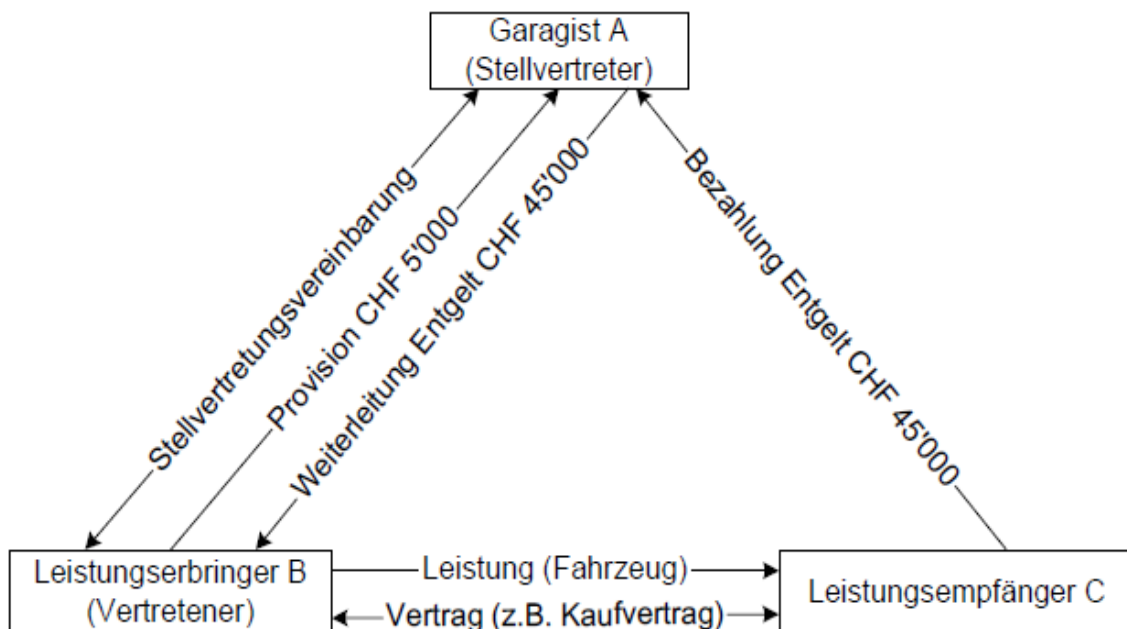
Garagist A
(Stellvertreter)

Stellvertretungsvereinbarung

Provision CHF 5'000

Weiterleitung Entgelt CHF 45'000

Bezahlung Entgelt CHF 45'000

Leistungserbringer B
(Vertretener)

Leistung (Fahrzeug)

Vertrag (z.B. Kaufvertrag)

Leistungsempfänger C